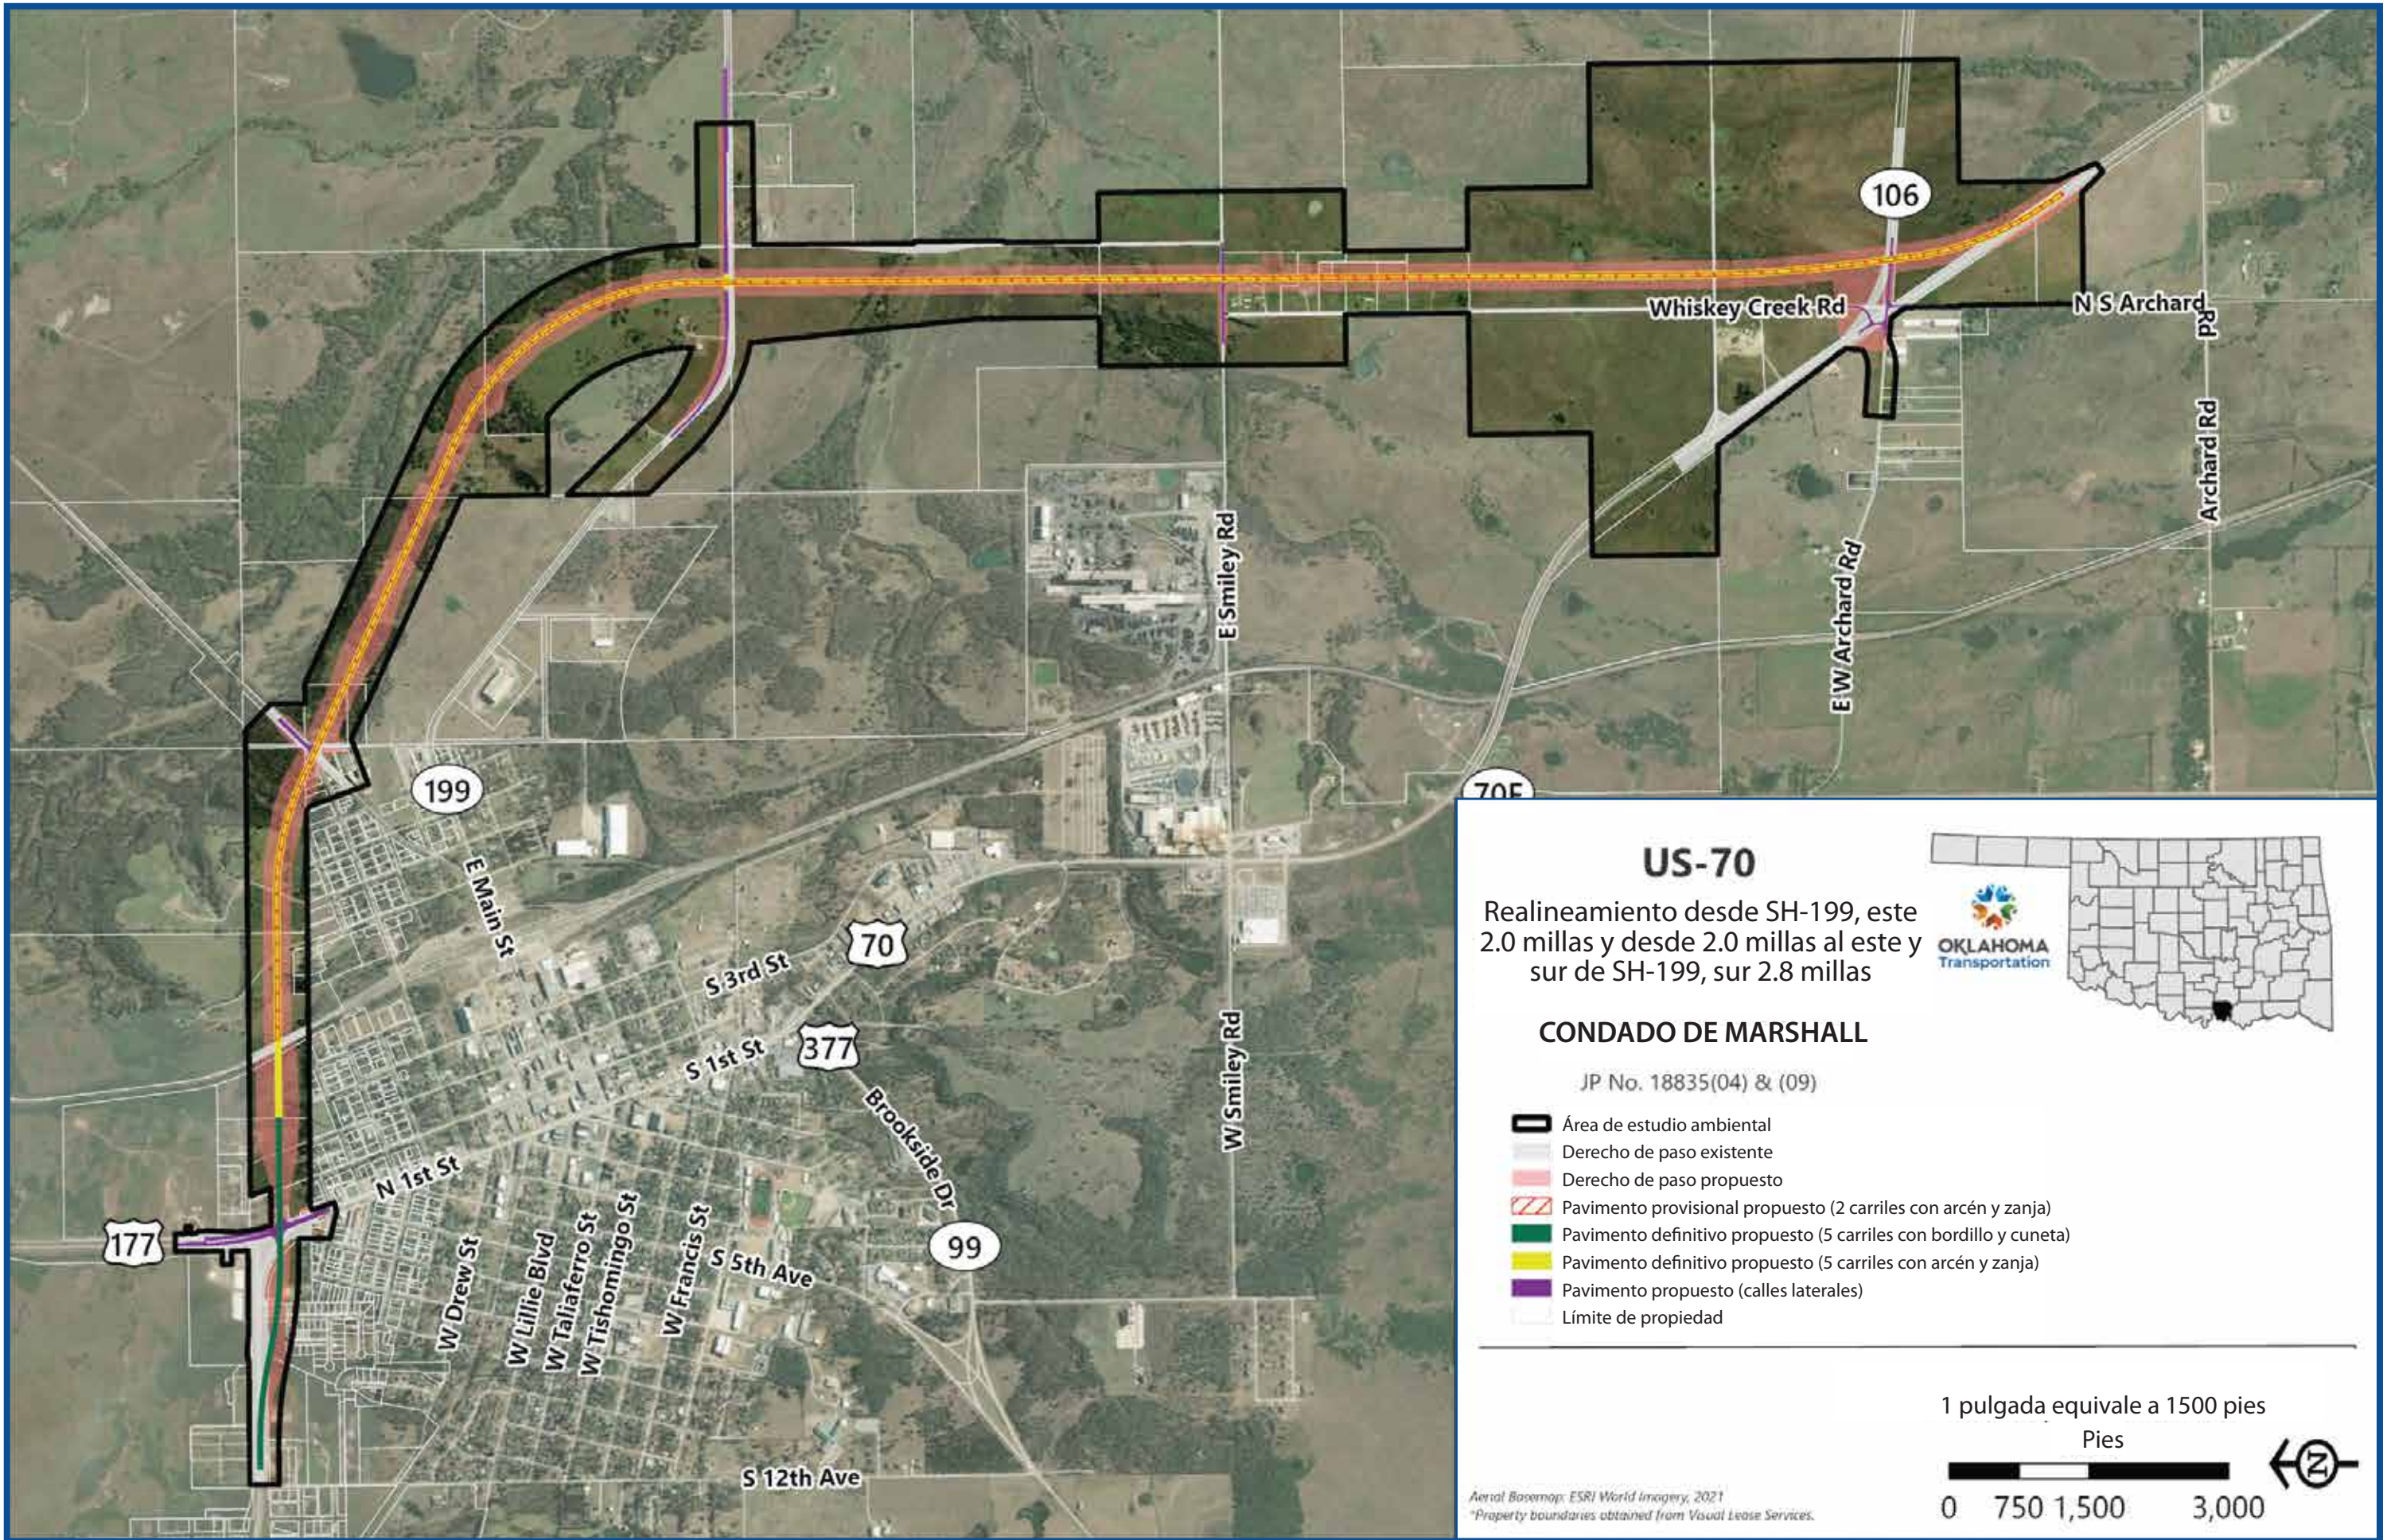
106
Whiskey Creek Rd
N S Archard Rd
Archard Rd
E Smiley Rd
E W Archard Rd
199
70E
E Main St
70
S 3rd St
377
S 1st St
Brookside Dr
W Smiley Rd
N 1st St
177
99
W Drew St
W Lillie Blvd
W Taliaferro St
W Tishomingo St
W Francis St
S 5th Ave
S 12th Ave

US-70

Realineamiento desde SH-199, este 2.0 millas y desde 2.0 millas al este y sur de SH-199, sur 2.8 millas

OKLAHOMA Transportation

CONDADO DE MARSHALL

JP No. 18835(04) & (09)

Área de estudio ambiental
Derecho de paso existente
Derecho de paso propuesto
Pavimento provisional propuesto (2 carriles con arcén y zanja)
Pavimento definitivo propuesto (5 carriles con bordillo y cuneta)
Pavimento definitivo propuesto (5 carriles con arcén y zanja)
Pavimento propuesto (calles laterales)
Límite de propiedad

1 pulgada equivale a 1500 pies
Pies
0 750 1,500 3,000

N

Aerial Basemap: ESRI World Imagery, 2021
*Property boundaries obtained from Visual Lease Services.